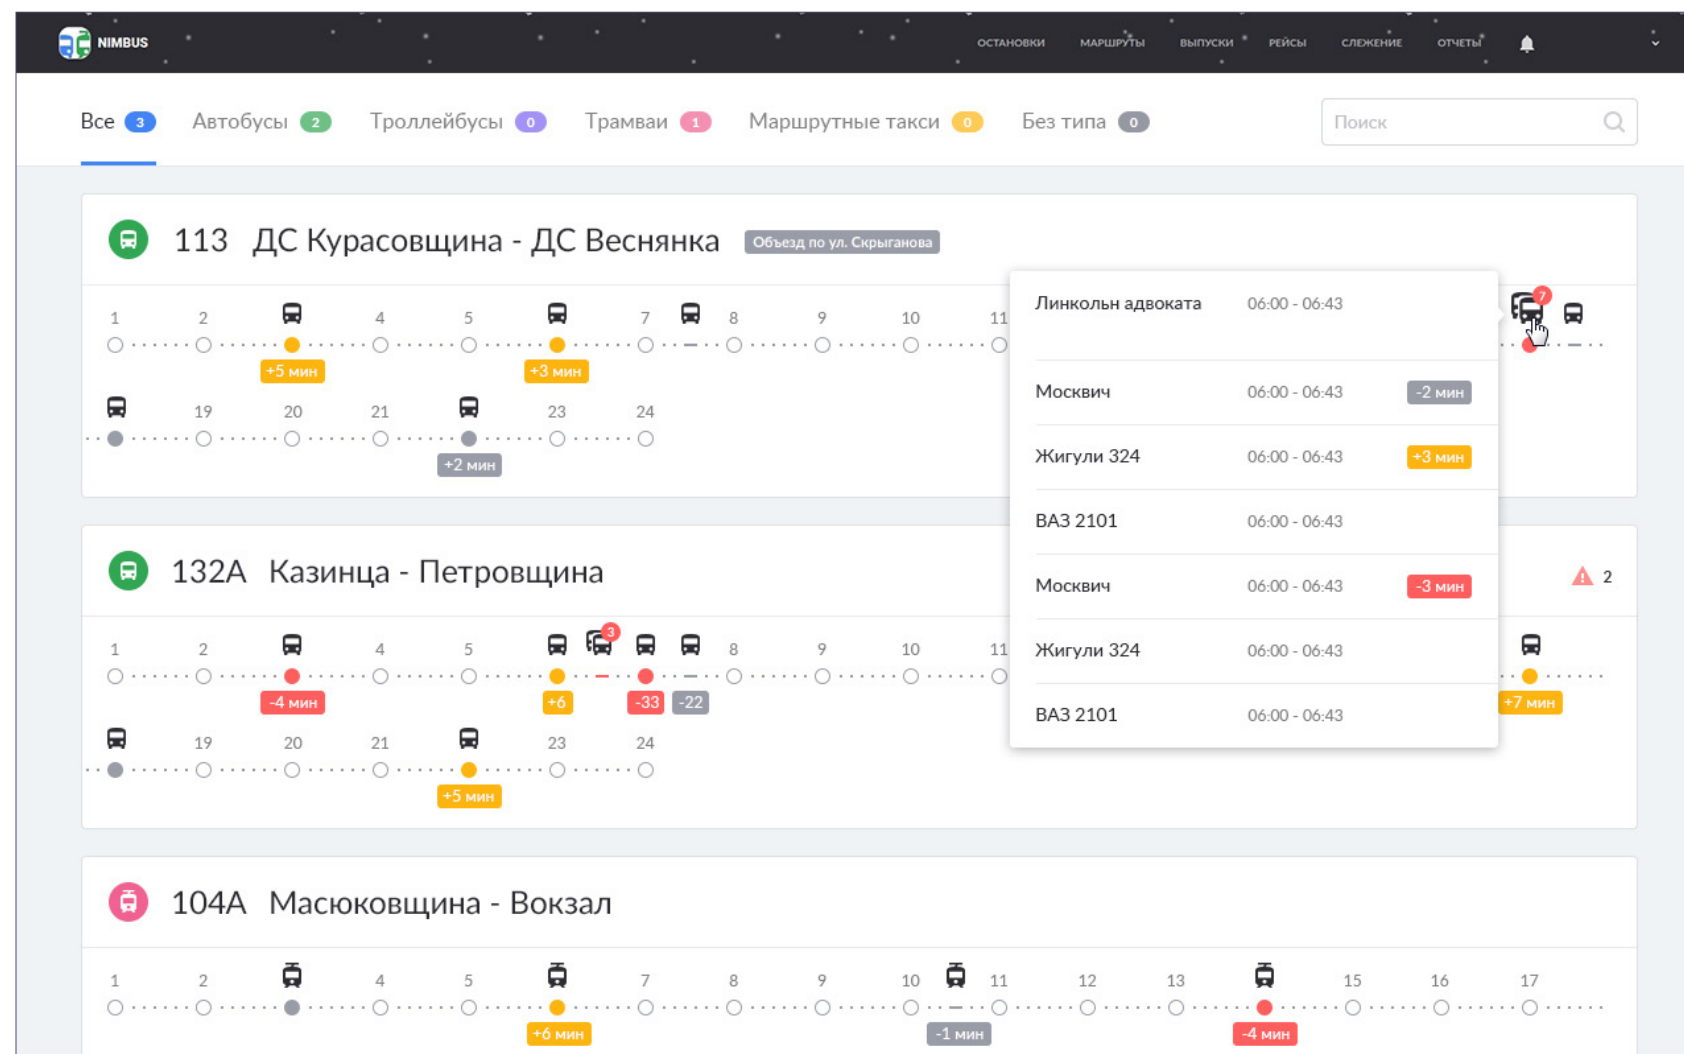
NIMBUS ОСТАНОВКИ МАРШРУТЫ ВЫПУСКИ РЕЙСЫ СЛЕЖЕНИЕ ОТЧЕТЫ

Все 3 Автобусы 2 Троллейбусы 0 Трамваи 1 Маршрутные такси 0 Без типа 0

Поиск

113 ДС Курасовщина - ДС Веснянка Объезд по ул. Скрыганова

1 2 4 5 7 8 9 10 11

+5 мин +3 мин

19 20 21 23 24

+2 мин

7

| | | |
|---|---|---|
| Линкольн адвоката | 06:00 - 06:43 | |
| Москвич | 06:00 - 06:43 | -2 мин |
| Жигули 324 | 06:00 - 06:43 | +3 мин |
| ВАЗ 2101 | 06:00 - 06:43 | |
| Москвич | 06:00 - 06:43 | -3 мин |
| Жигули 324 | 06:00 - 06:43 | |
| ВАЗ 2101 | 06:00 - 06:43 | |

132А Казинца - Петровщина

2

1 2 4 5 3 8 9 10 11

-4 мин +6 -33 -22 +7 мин

19 20 21 23 24

+5 мин

104А Масюковщина - Вокзал

1 2 4 5 7 8 9 10 11 12 13 15 16 17

+6 мин -1 мин -4 мин